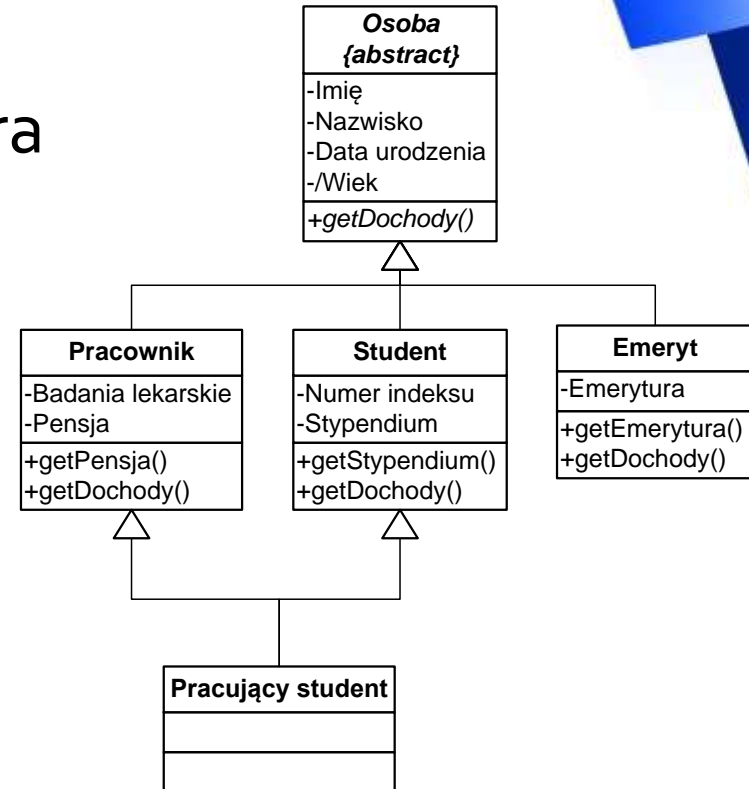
ra

Osoba
{abstract}
-Imię
-Nazwisko
-Data urodzenia
-/Wiek
+getDochody()

Pracownik
-Badania lekarskie
-Pensja
+getPensja()
+getDochody()

Student
-Numer indeksu
-Stypendium
+getStypendium()
+getDochody()

Emeryt
-Emerytura
+getEmerytura()
+getDochody()

Pracujący student